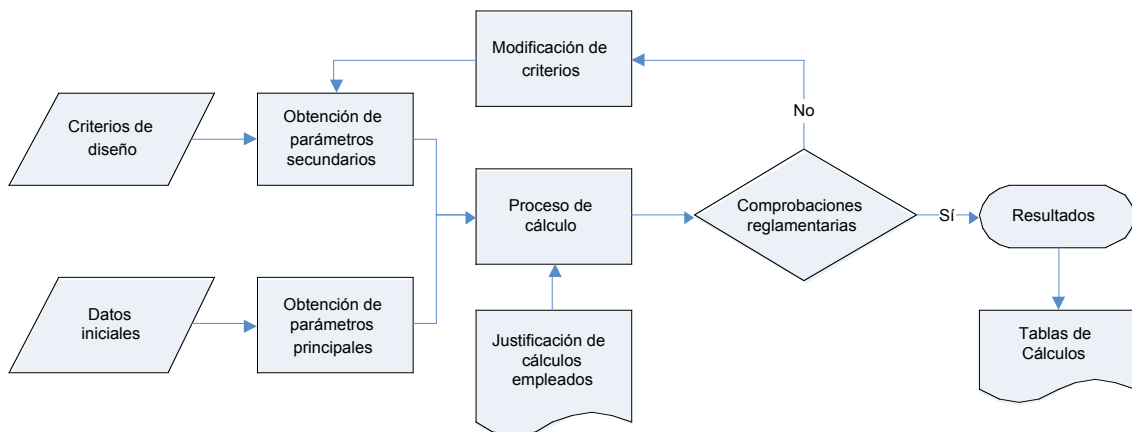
Modificación de criterios

Criterios de diseño

Obtención de parámetros secundarios

No

Proceso de cálculo

Comprobaciones reglamentarias

Sí

Resultados

Datos iniciales

Obtención de parámetros principales

Justificación de cálculos empleados

Tablas de Cálculos